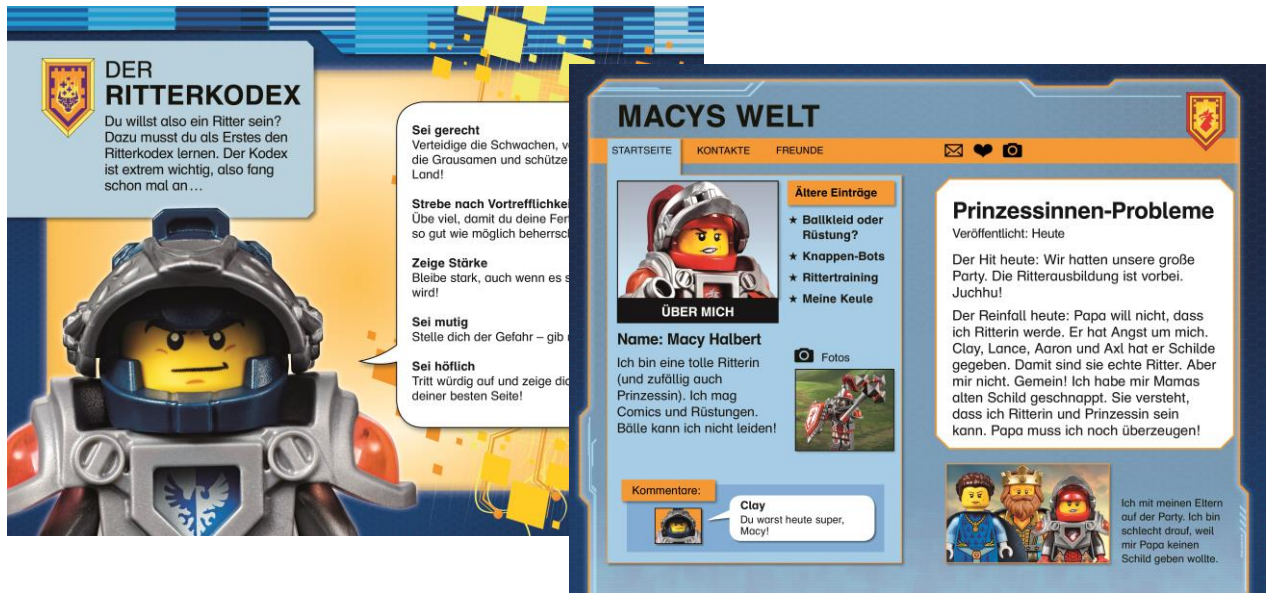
DER RITTERKODEX

Du willst also ein Ritter sein? Dazu musst du als Erstes den Ritterkodex lernen. Der Kodex ist extrem wichtig, also fang schon mal an…

Sei gerecht
Verteidige die Schwachen, v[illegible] die Grausamen und schütze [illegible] Land!

Strebe nach Vortrefflichke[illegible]
Übe viel, damit du deine Fer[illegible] so gut wie möglich beherrsc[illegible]

Zeige Stärke
Bleibe stark, auch wenn es s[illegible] wird!

Sei mutig
Stelle dich der Gefahr – gib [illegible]

Sei höflich
Tritt würdig auf und zeige di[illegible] deiner besten Seite!

MACYS WELT

STARTSEITE KONTAKTE FREUNDE

ÜBER MICH

Ältere Einträge
★ Ballkleid oder Rüstung?
★ Knappen-Bots
★ Rittertraining
★ Meine Keule

Name: Macy Halbert
Ich bin eine tolle Ritterin (und zufällig auch Prinzessin). Ich mag Comics und Rüstungen. Bälle kann ich nicht leiden!

Fotos

Kommentare:
Clay
Du warst heute super, Macy!

Prinzessinnen-Probleme
Veröffentlicht: Heute

Der Hit heute: Wir hatten unsere große Party. Die Ritterausbildung ist vorbei. Juchhu!

Der Reinfall heute: Papa will nicht, dass ich Ritterin werde. Er hat Angst um mich. Clay, Lance, Aaron und Axl hat er Schilde gegeben. Damit sind sie echte Ritter. Aber mir nicht. Gemein! Ich habe mir Mamas alten Schild geschnappt. Sie versteht, dass ich Ritterin und Prinzessin sein kann. Papa muss ich noch überzeugen!

Ich mit meinen Eltern auf der Party. Ich bin schlecht drauf, weil mir Papa keinen Schild geben wollte.